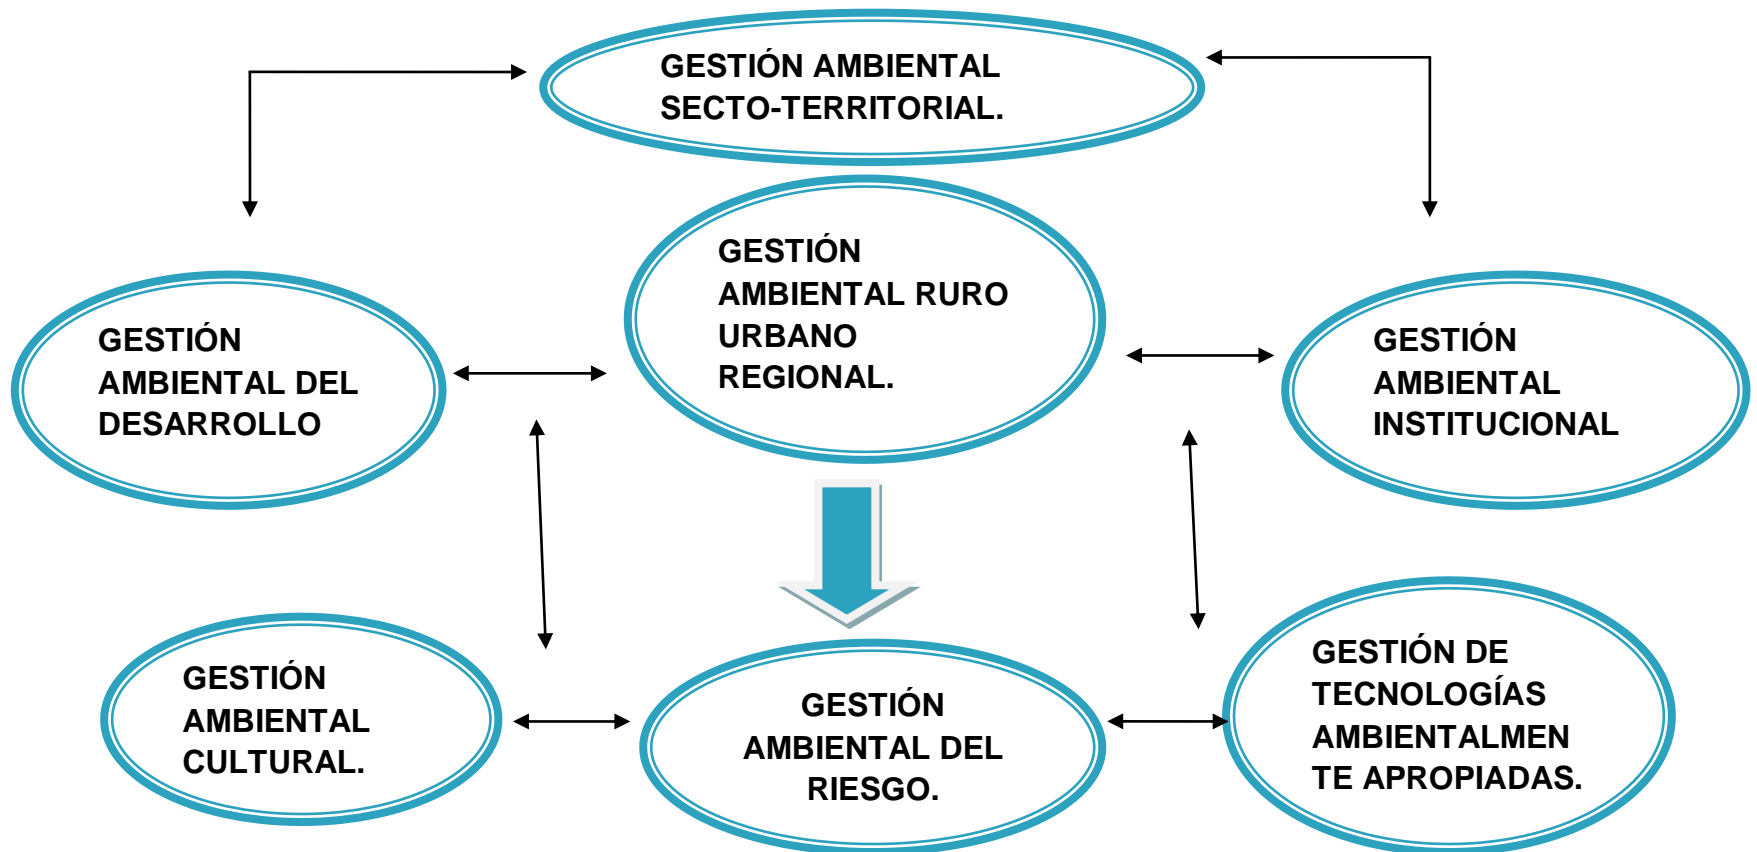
GESTIÓN AMBIENTAL SECTO-TERRITORIAL.

GESTIÓN AMBIENTAL DEL DESARROLLO

GESTIÓN AMBIENTAL RURO URBANO REGIONAL.

GESTIÓN AMBIENTAL INSTITUCIONAL

GESTIÓN AMBIENTAL CULTURAL.

GESTIÓN AMBIENTAL DEL RIESGO.

GESTIÓN DE TECNOLOGÍAS AMBIENTALMEN TE APROPIADAS.